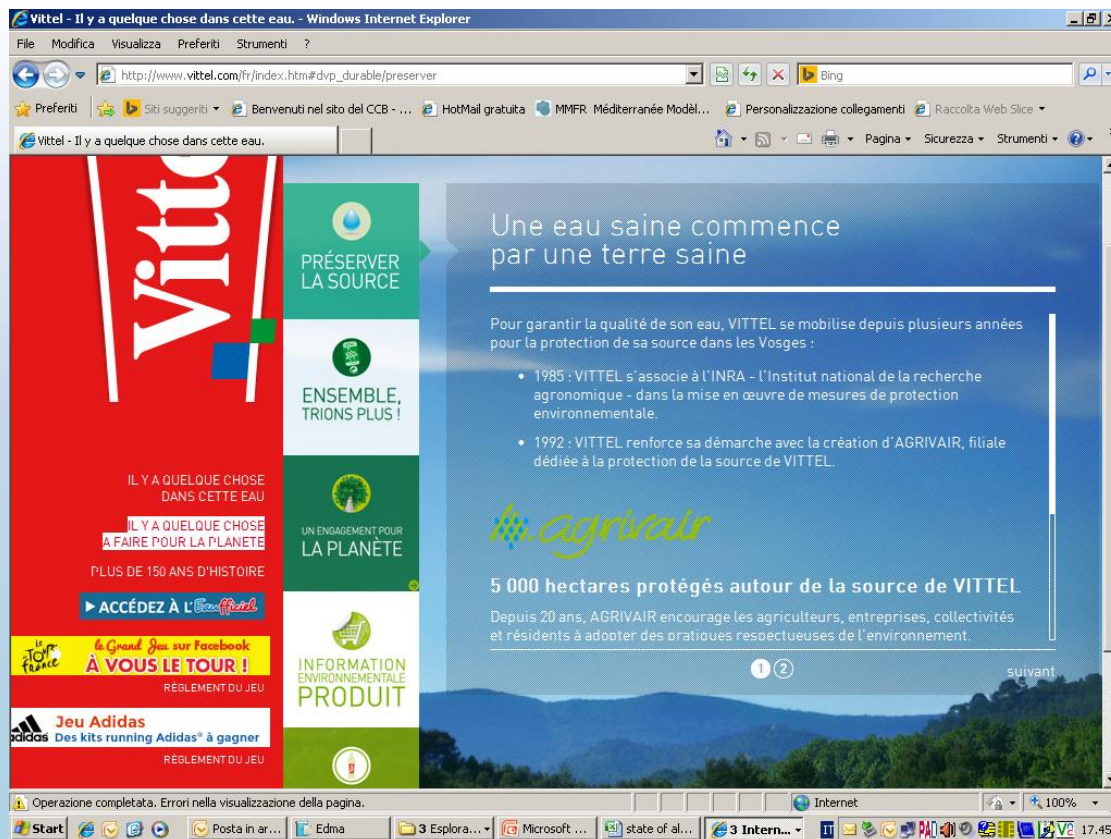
Vittel - Il y a quelque chose dans cette eau. - Windows Internet Explorer

File Modifica Visualizza Preferiti Strumenti ?

http://www.vittel.com/fr/index.htm#dvp_durable/preserver

Bing

Preferiti Siti suggeriti Benvenuti nel sito del CCB - ... HotMail gratuita MMFR Méditerranée Modèl... Personalizzazione collegamenti Raccolta Web Slice

Vittel - Il y a quelque chose dans cette eau.

Pagina Sicurezza Strumenti

Vittel

IL Y A QUELQUE CHOSE DANS CETTE EAU

IL Y A QUELQUE CHOSE A FAIRE POUR LA PLANETE

PLUS DE 150 ANS D'HISTOIRE

▸ ACCÉDEZ À L'Eau-fficiel

le Tour de France le Grand Jeu sur Facebook À VOUS LE TOUR !

RÈGLEMENT DU JEU

adidas Jeu Adidas Des kits running Adidas® à gagner

RÈGLEMENT DU JEU

PRÉSERVER LA SOURCE

ENSEMBLE, TRIONS PLUS !

UN ENGAGEMENT POUR LA PLANÈTE

INFORMATION ENVIRONNEMENTALE PRODUIT

Une eau saine commence par une terre saine

Pour garantir la qualité de son eau, VITTEL se mobilise depuis plusieurs années pour la protection de sa source dans les Vosges :

• 1985 : VITTEL s'associe à l'INRA - l'Institut national de la recherche agronomique - dans la mise en œuvre de mesures de protection environnementale.

• 1992 : VITTEL renforce sa démarche avec la création d'AGRIVAIR, filiale dédiée à la protection de la source de VITTEL.

agrivair

5 000 hectares protégés autour de la source de VITTEL

Depuis 20 ans, AGRIVAIR encourage les agriculteurs, entreprises, collectivités et résidents à adopter des pratiques respectueuses de l'environnement.

1 2

suivant

Operazione completata. Errori nella visualizzazione della pagina.

Internet 100%

Start Posta in ar... Edma 3 Esplora... Microsoft ... state of al... 3 Intern... 17.45